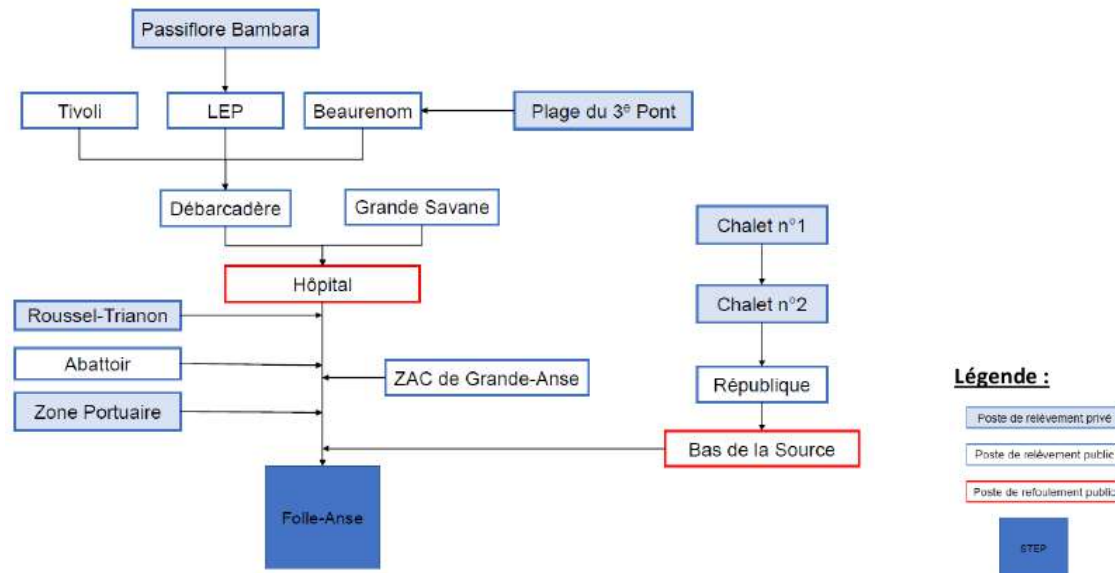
Passiflore Bambara

Tivoli

LEP

Beaurenom

Plage du 3$^e$ Pont

Débarcadère

Grande Savane

Hôpital

Roussel-Trianon

Abattoir

ZAC de Grande-Anse

Zone Portuaire

Folle-Anse

Chalet n°1

Chalet n°2

République

Bas de la Source

Légende :

Poste de relèvement privé

Poste de relèvement public

Poste de refoulement public

STEP